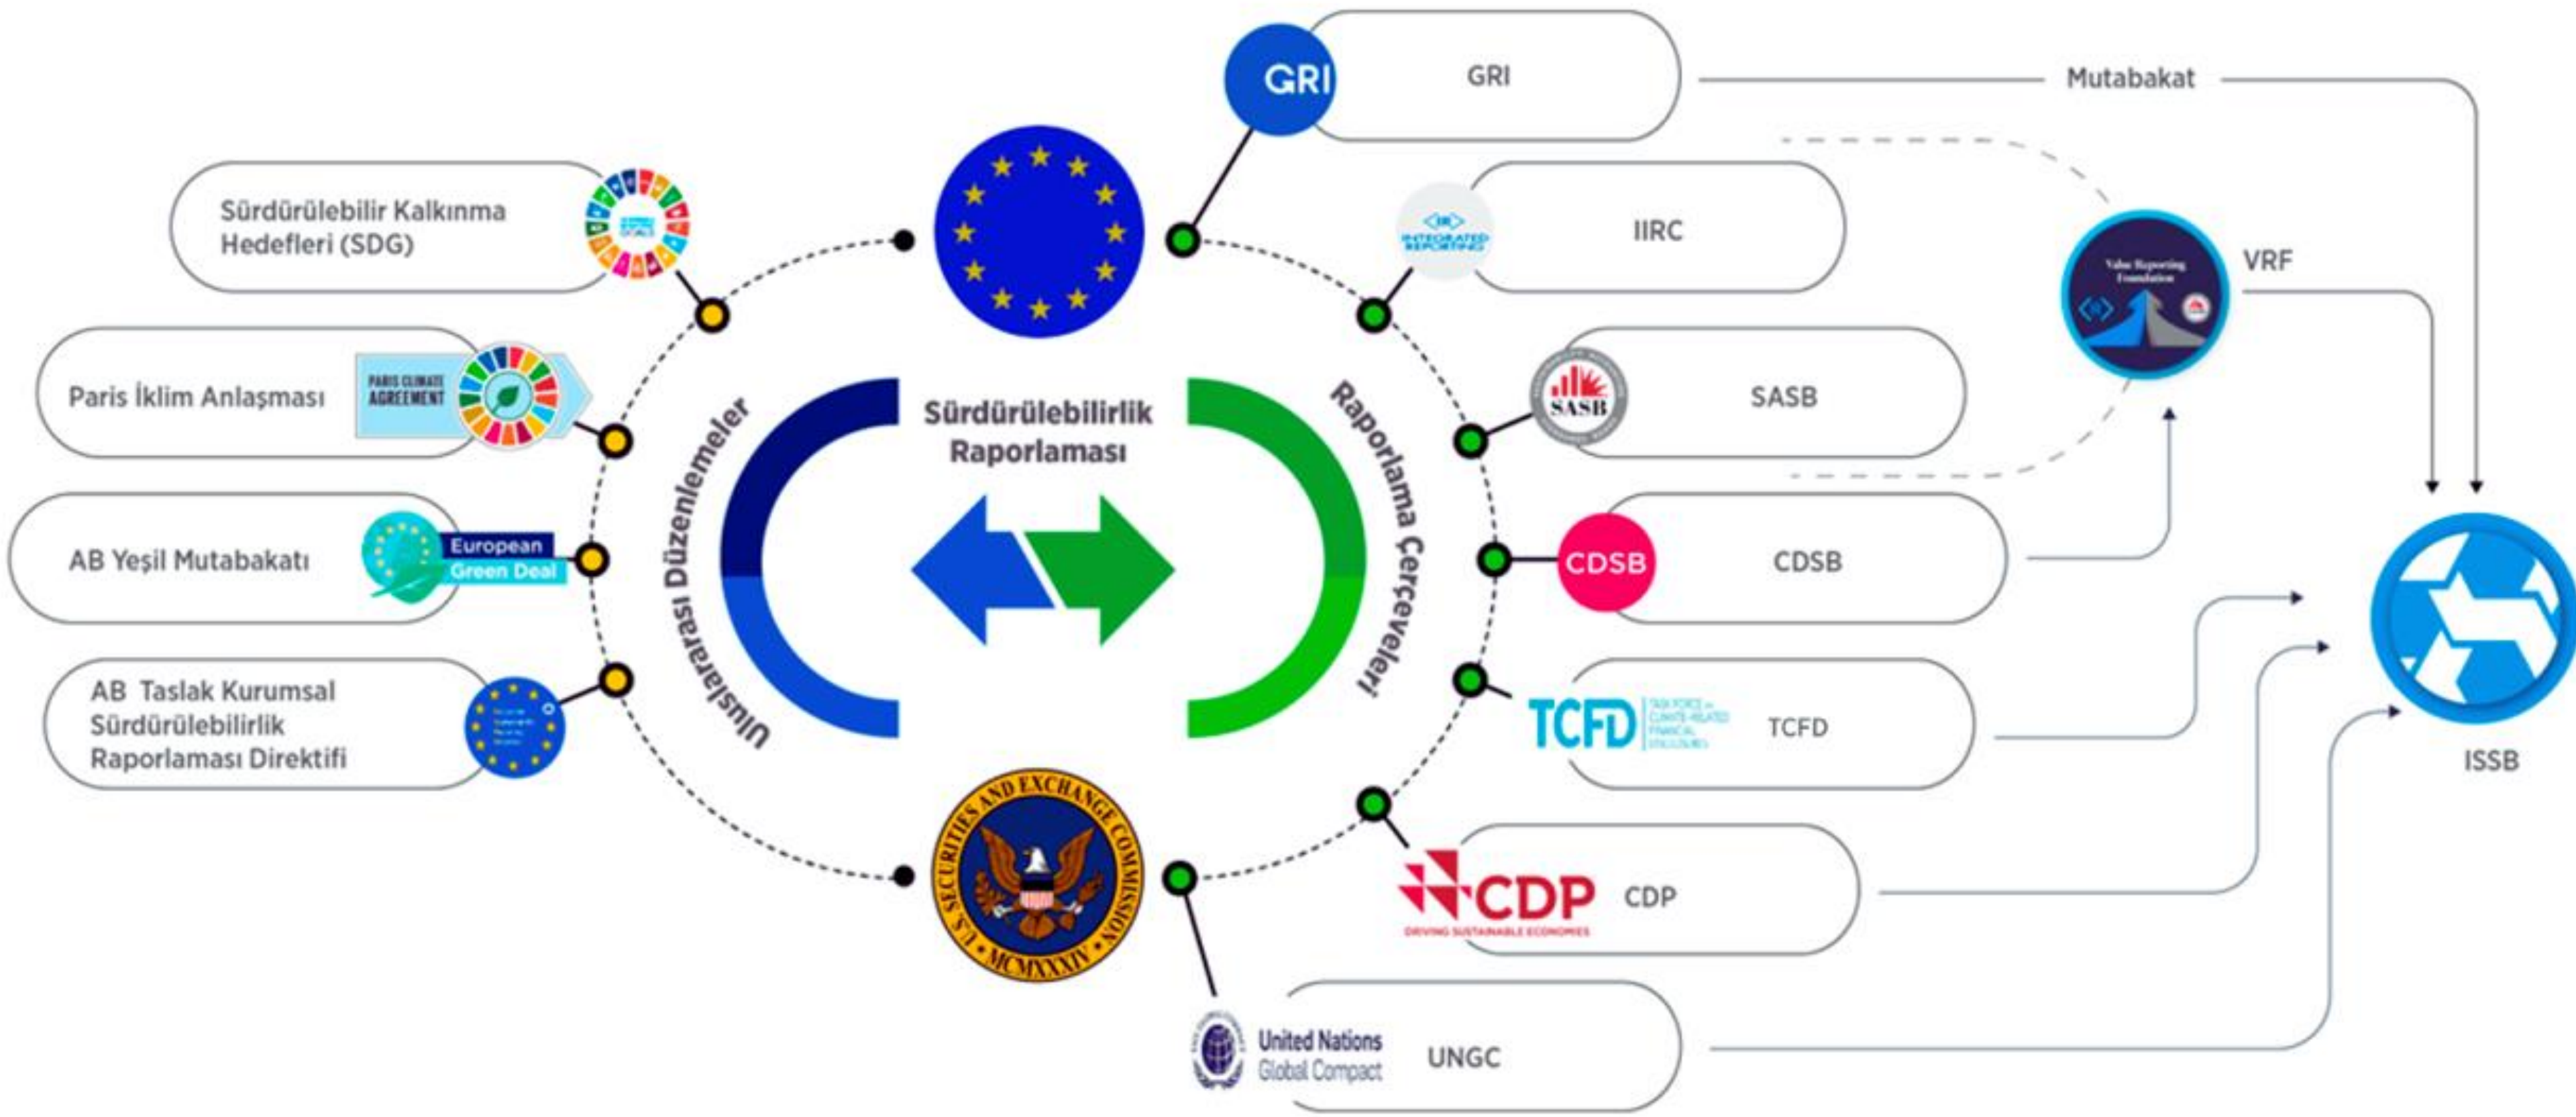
Sürdürülebilir Kalkınma Hedefleri (SDG)

Paris İklim Anlaşması

PARIS CLIMATE AGREEMENT

AB Yeşil Mutabakatı

European Green Deal

AB Taslak Kurumsal Sürdürülebilirlik Raporlaması Direktifi

Uluslararası Düzenlemeler

Sürdürülebilirlik Raporlaması

Raporlama Çerçeveleri

U.S. SECURITIES AND EXCHANGE COMMISSION MCMXXXIV

GRI

GRI

Mutabakat

INTEGRATED REPORTING

IIRC

Value Reporting Foundation

VRF

SASB

SASB

CDSB

CDSB

TCFD TASK FORCE on CLIMATE-RELATED FINANCIAL DISCLOSURES

TCFD

CDP DRIVING SUSTAINABLE ECONOMIES

CDP

United Nations Global Compact

UNGC

ISSB